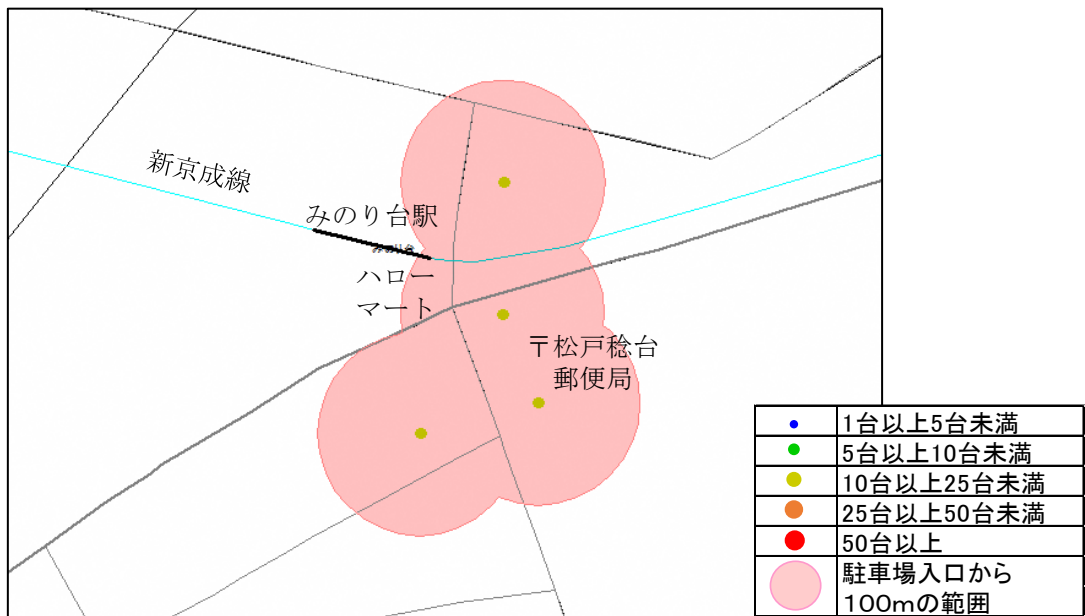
新京成線

みのり台駅

ハロー
マート

〒松戸稔台
郵便局

| | |
|---|---|
| • | 1台以上5台未満 |
| • | 5台以上10台未満 |
| • | 10台以上25台未満 |
| • | 25台以上50台未満 |
| • | 50台以上 |
| | 駐車場入口から100mの範囲 |